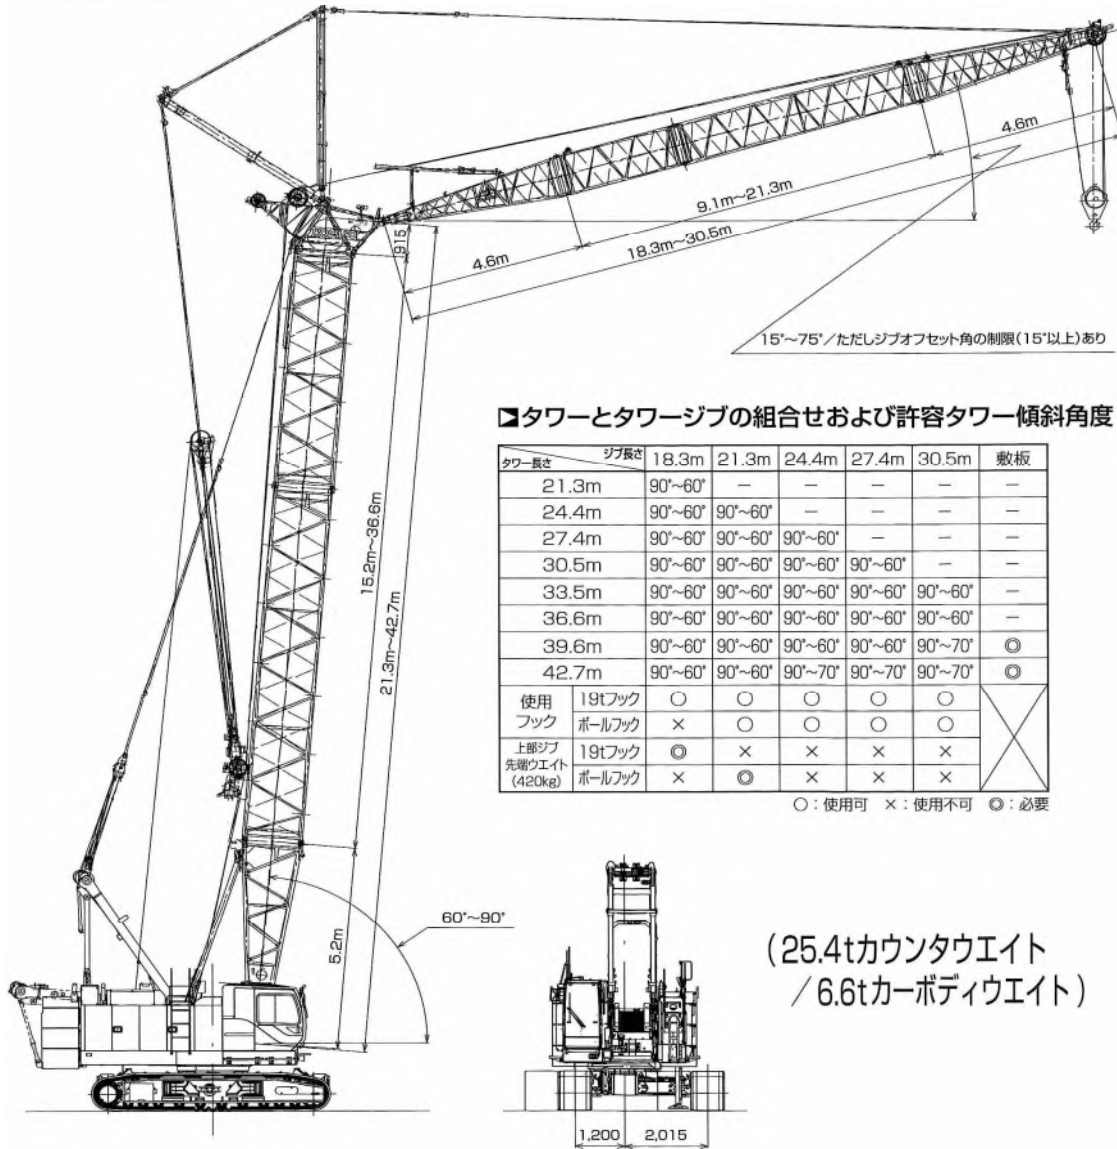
4.6m

9.1m~21.3m

18.3m~30.5m

4.6m

915

15°~75°／ただしジブオフセット角の制限(15°以上)あり

15.2m~36.6m

21.3m~42.7m

5.2m

60°~90°

タワーとタワージブの組合せおよび許容タワー傾斜角度

| タワー長さ ＼ ジブ長さ | | 18.3m | 21.3m | 24.4m | 27.4m | 30.5m | 敷板 |
|---|---|---|---|---|---|---|---|
| 21.3m | | 90°~60° | ― | ― | ― | ― | ― |
| 24.4m | | 90°~60° | 90°~60° | ― | ― | ― | ― |
| 27.4m | | 90°~60° | 90°~60° | 90°~60° | ― | ― | ― |
| 30.5m | | 90°~60° | 90°~60° | 90°~60° | 90°~60° | ― | ― |
| 33.5m | | 90°~60° | 90°~60° | 90°~60° | 90°~60° | 90°~60° | ― |
| 36.6m | | 90°~60° | 90°~60° | 90°~60° | 90°~60° | 90°~60° | ― |
| 39.6m | | 90°~60° | 90°~60° | 90°~60° | 90°~60° | 90°~70° | ◎ |
| 42.7m | | 90°~60° | 90°~60° | 90°~70° | 90°~70° | 90°~70° | ◎ |
| 使用フック | 19tフック | ○ | ○ | ○ | ○ | ○ | |
| | ボールフック | × | ○ | ○ | ○ | ○ | |
| 上部ジブ先端ウエイト(420kg) | 19tフック | ◎ | × | × | × | × | |
| | ボールフック | × | ◎ | × | × | × | |

○：使用可　×：使用不可　◎：必要

(25.4tカウンタウエイト
／6.6tカーボディウエイト)

1,200　2,015